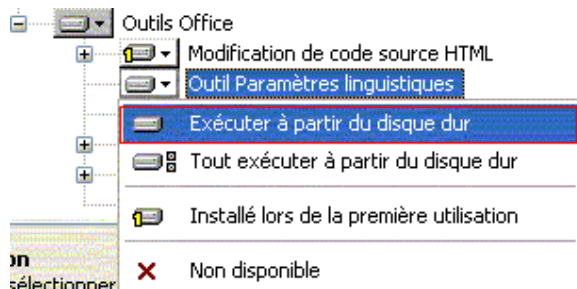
Outils Office
Modification de code source HTML
Outil Paramètres linguistiques
Exécuter à partir du disque dur
Tout exécuter à partir du disque dur
Installé lors de la première utilisation
Non disponible
on
sélectionner